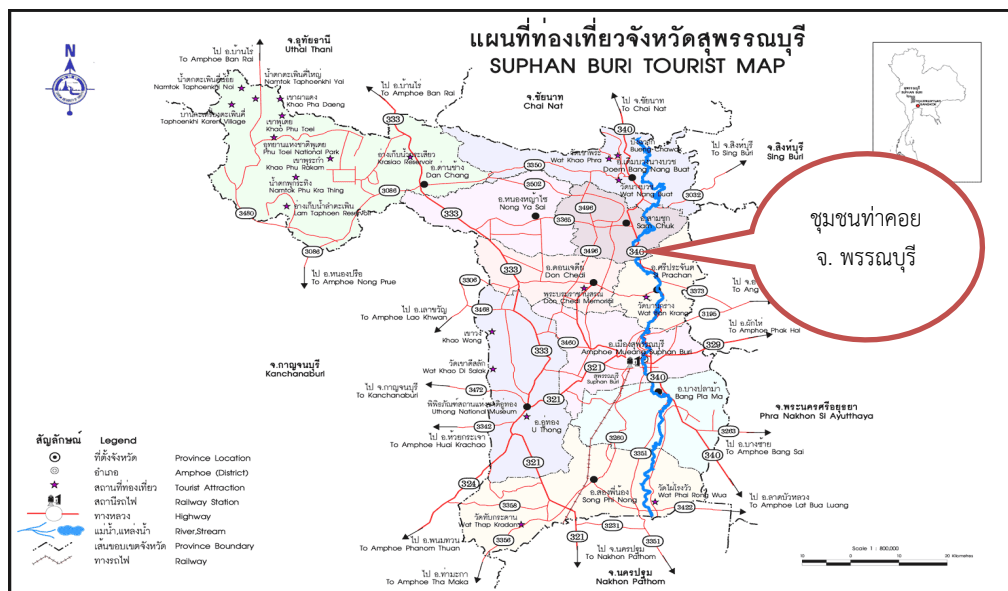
แผนที่ท่องเที่ยวจังหวัดสุพรรณบุรี
SUPHAN BURI TOURIST MAP

ชุมชนท่าคอย
จ. พรรณบุรี

จ.อุทัยธานี
Uthai Thani
ไป อ.บ้านไร่
To Amphoe Ban Rai
น้ำตกตะเพินใหญ่
Namtok Taphoenkhi Yai
น้ำตกตะเพินคี่
Namtok Taphoenkhi Noi
เขาพระดึง
Khao Pha Doeng
บ้านกะเหรี่ยงตะเพินคี่
Taphoenkhi Karen Village
เขาพุเตย
Khao Phu Toei
อุทยานแห่งชาติพุเตย
Phu Toei National Park
เขาพุระกำ
Khao Phu Rakam
น้ำตกพุกระทิง
Namtok Phu Kra Thing
อ่างเก็บน้ำลำตะเพิน
Lam Taphoen Reservoir
อ่างเก็บน้ำกระเสียว
Krasiao Reservoir
อ.ด่านช้าง
Dan Chang
ไป อ.บ้านไร่
To Amphoe Ban Rai
ไป อ.หนองปรือ
To Amphoe Nong Prue
จ.ชัยนาท
Chai Nat
ไป จ.ชัยนาท
To Chai Nat
วัดเขาพระ
Wat Khao Phra
บึงฉวาก
Bueng Chawak
อ.เดิมบางนางบวช
Doem Bang Nang Buat
วัดนางบวช
Wat Nang Buat
ไป จ.สิงห์บุรี
To Sing Buri
จ.สิงห์บุรี
Sing Buri
อ.หนองหญ้าไซ
Nong Ya Sai
อ.สามชุก
Sam Chuk
อ.ดอนเจดีย์
Don Chedi
พระบรมราชานุสรณ์ดอนเจดีย์
Don Chedi Memorial
อ.ศรีประจันต์
Si Prachan
ไป จ.อ่างทอง
To Ang
วัดป่าเลไลยก์
ไป อ.เลาขวัญ
To Amphoe Lao Khwan
เขาวง
Khao Wong
วัดแค
Wat Kan Krang
ไป อ.ผักไห่
To Amphoe Phak Hai
วัดเขาดีสลัก
Wat Khao Di Salak
อ.เมืองสุพรรณบุรี
Amphoe Mueang Suphan Buri
สุพรรณบุรี
Suphan Buri
จ.กาญจนบุรี
Kanchanaburi
ไป จ.กาญจนบุรี
To Kanchanaburi
พิพิธภัณฑสถานแห่งชาติอู่ทอง
Uthong National Museum
อ.อู่ทอง
U Thong
อ.บางปลาม้า
Bang Pla Ma
จ.พระนครศรีอยุธยา
Phra Nakhon Si Ayutthaya
ไป อ.ห้วยกระเจา
To Amphoe Huai Krachao
ไป อ.บางซ้าย
To Amphoe Bang Sai
อ.สองพี่น้อง
Song Phi Nong
วัดไผ่โรงวัว
Wat Phai Rong Wua
ไป อ.ลาดบัวหลวง
To Amphoe Lat Bua Luang
วัดทับกระดาน
Wat Thap Kradan
ไป อ.พนมทวน
To Amphoe Phanom Thuan
ไป จ.นครปฐม
To Nakhon Pathom
จ.นครปฐม
Nakhon Pathom
ไป อ.ท่ามะกา
To Amphoe Tha Maka

333 3086 3480 3350 3502 3365 340 3032 3496 3306 3468 3373 3195 329 3460 321 3472 3342 3263 3260 3351 324 3358 3422 3356 3231

สัญลักษณ์ Legend
ที่ตั้งจังหวัด Province Location
อำเภอ Amphoe (District)
สถานที่ท่องเที่ยว Tourist Attraction
สถานีรถไฟ Railway Station
ทางหลวง Highway
แม่น้ำ,แหล่งน้ำ River,Stream
เส้นขอบเขตจังหวัด Province Boundary
ทางรถไฟ Railway

Scale 1 : 800,000
0 10 20 30 Kilometres